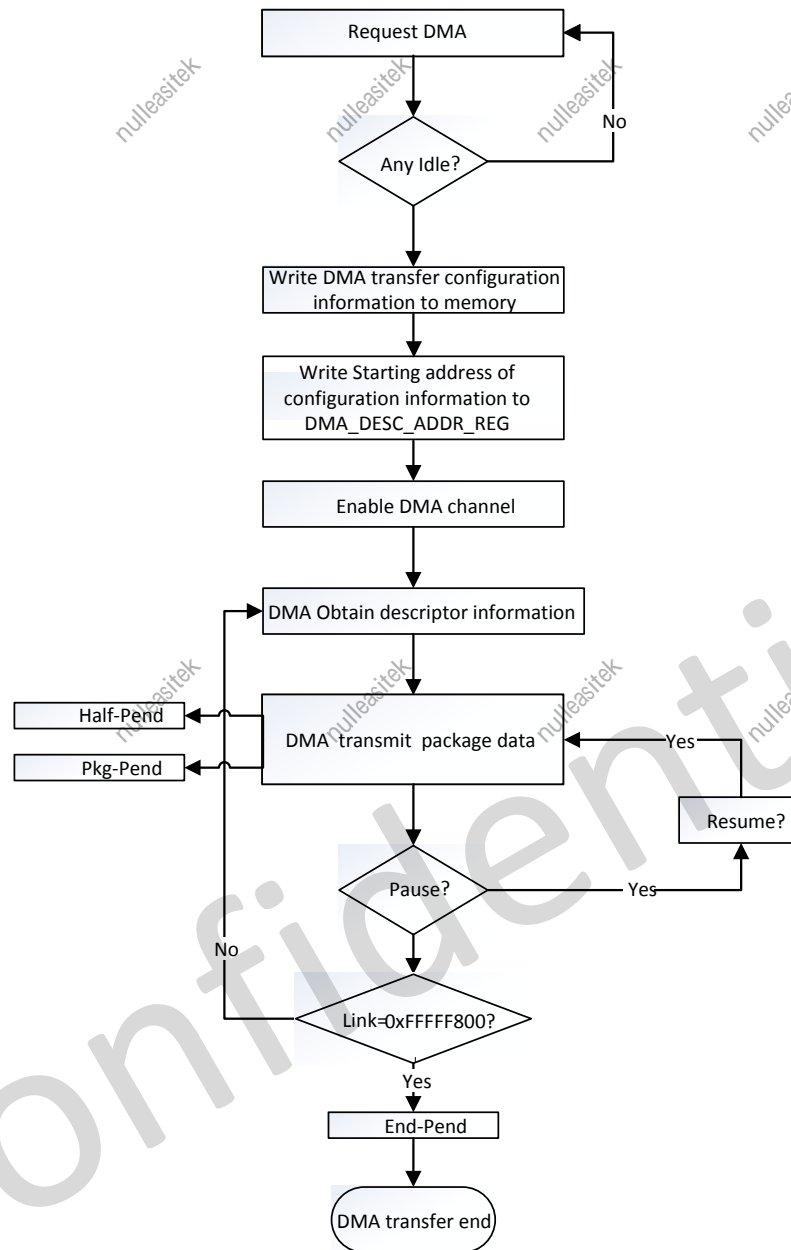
Request DMA

Any Idle?

No

Write DMA transfer configuration information to memory

Write Starting address of configuration information to DMA_DESC_ADDR_REG

Enable DMA channel

DMA Obtain descriptor information

Half-Pend

Pkg-Pend

DMA transmit package data

Yes

Resume?

Pause?

Yes

No

Link=0xFFFFF800?

Yes

End-Pend

DMA transfer end

nulleasitek nulleasitek nulleasitek nulleasitek nulleasitek nulleasitek nulleasitek nulleasitek nulleasitek nulleasitek

confidential